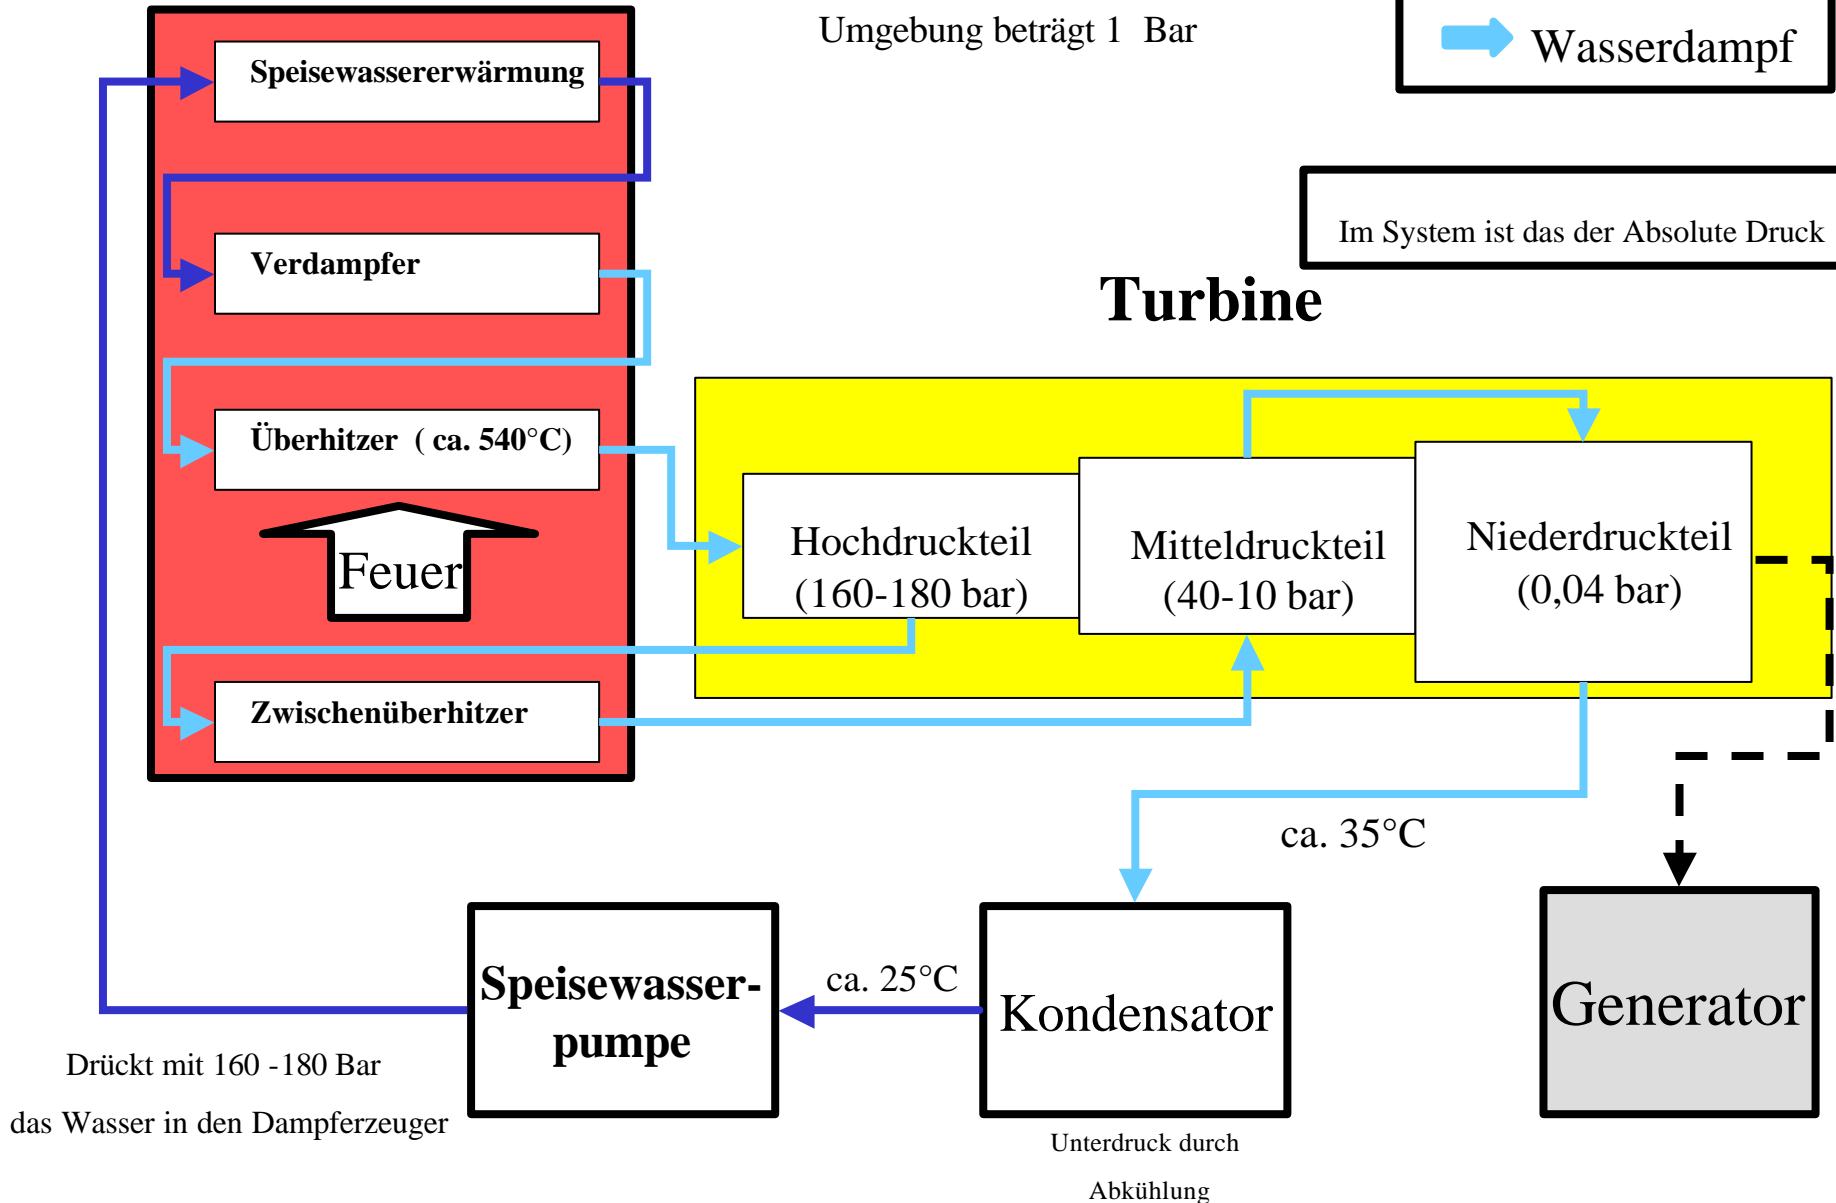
Umgebung beträgt 1 Bar

Wasserdampf

Speisewassererwärmung

Verdampfer

Überhitzer ( ca. 540°C)

Feuer

Zwischenüberhitzer

Im System ist das der Absolute Druck

Turbine

Hochdruckteil
(160-180 bar)

Mitteldruckteil
(40-10 bar)

Niederdruckteil
(0,04 bar)

ca. 35°C

Speisewasserpumpe

ca. 25°C

Kondensator

Generator

Drückt mit 160 -180 Bar
das Wasser in den Dampferzeuger

Unterdruck durch
Abkühlung